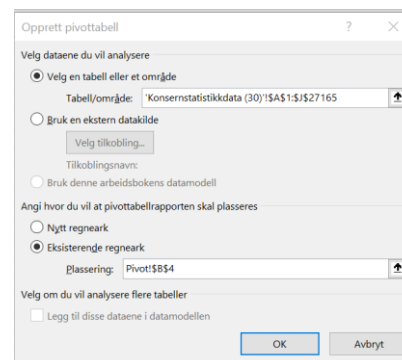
Opprett pivottabell ? ×

Velg dataene du vil analysere

Velg en tabell eller et område

Tabell/område: 'Konsernstatistikkdata (30)'!$A$1:$J$27165

Bruk en ekstern datakilde

Velg tilkobling...

Tilkoblingsnavn:

Bruk denne arbeidsbokens datamodell

Angi hvor du vil at pivottabellrapporten skal plasseres

Nytt regneark

Eksisterende regneark

Plassering: Pivot!$B$4

Velg om du vil analysere flere tabeller

Legg til disse dataene i datamodellen

OK Avbryt